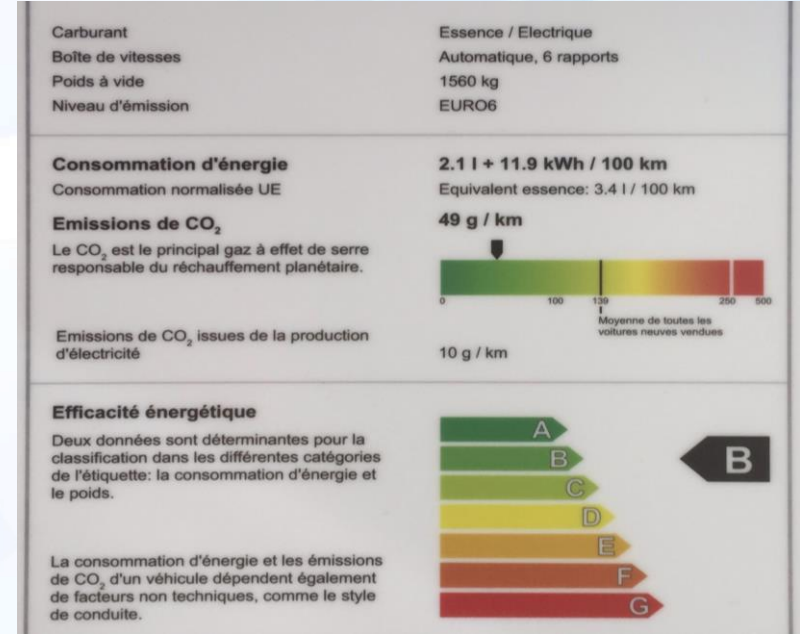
| | |
|---|---|
| Carburant | Essence / Electrique |
| Boîte de vitesses | Automatique, 6 rapports |
| Poids à vide | 1560 kg |
| Niveau d'émission | EURO6 |

**Consommation d'énergie** 2.1 l + 11.9 kWh / 100 km
Consommation normalisée UE Equivalent essence: 3.4 l / 100 km

**Emissions de $CO_2$** 49 g / km
Le $CO_2$ est le principal gaz à effet de serre responsable du réchauffement planétaire.

0 100 139 250 500
Moyenne de toutes les voitures neuves vendues

Emissions de $CO_2$ issues de la production d'électricité 10 g / km

**Efficacité énergétique**
Deux données sont déterminantes pour la classification dans les différentes catégories de l'étiquette: la consommation d'énergie et le poids.

La consommation d'énergie et les émissions de $CO_2$ d'un véhicule dépendent également de facteurs non techniques, comme le style de conduite.

A
B
C
D
E
F
G

B